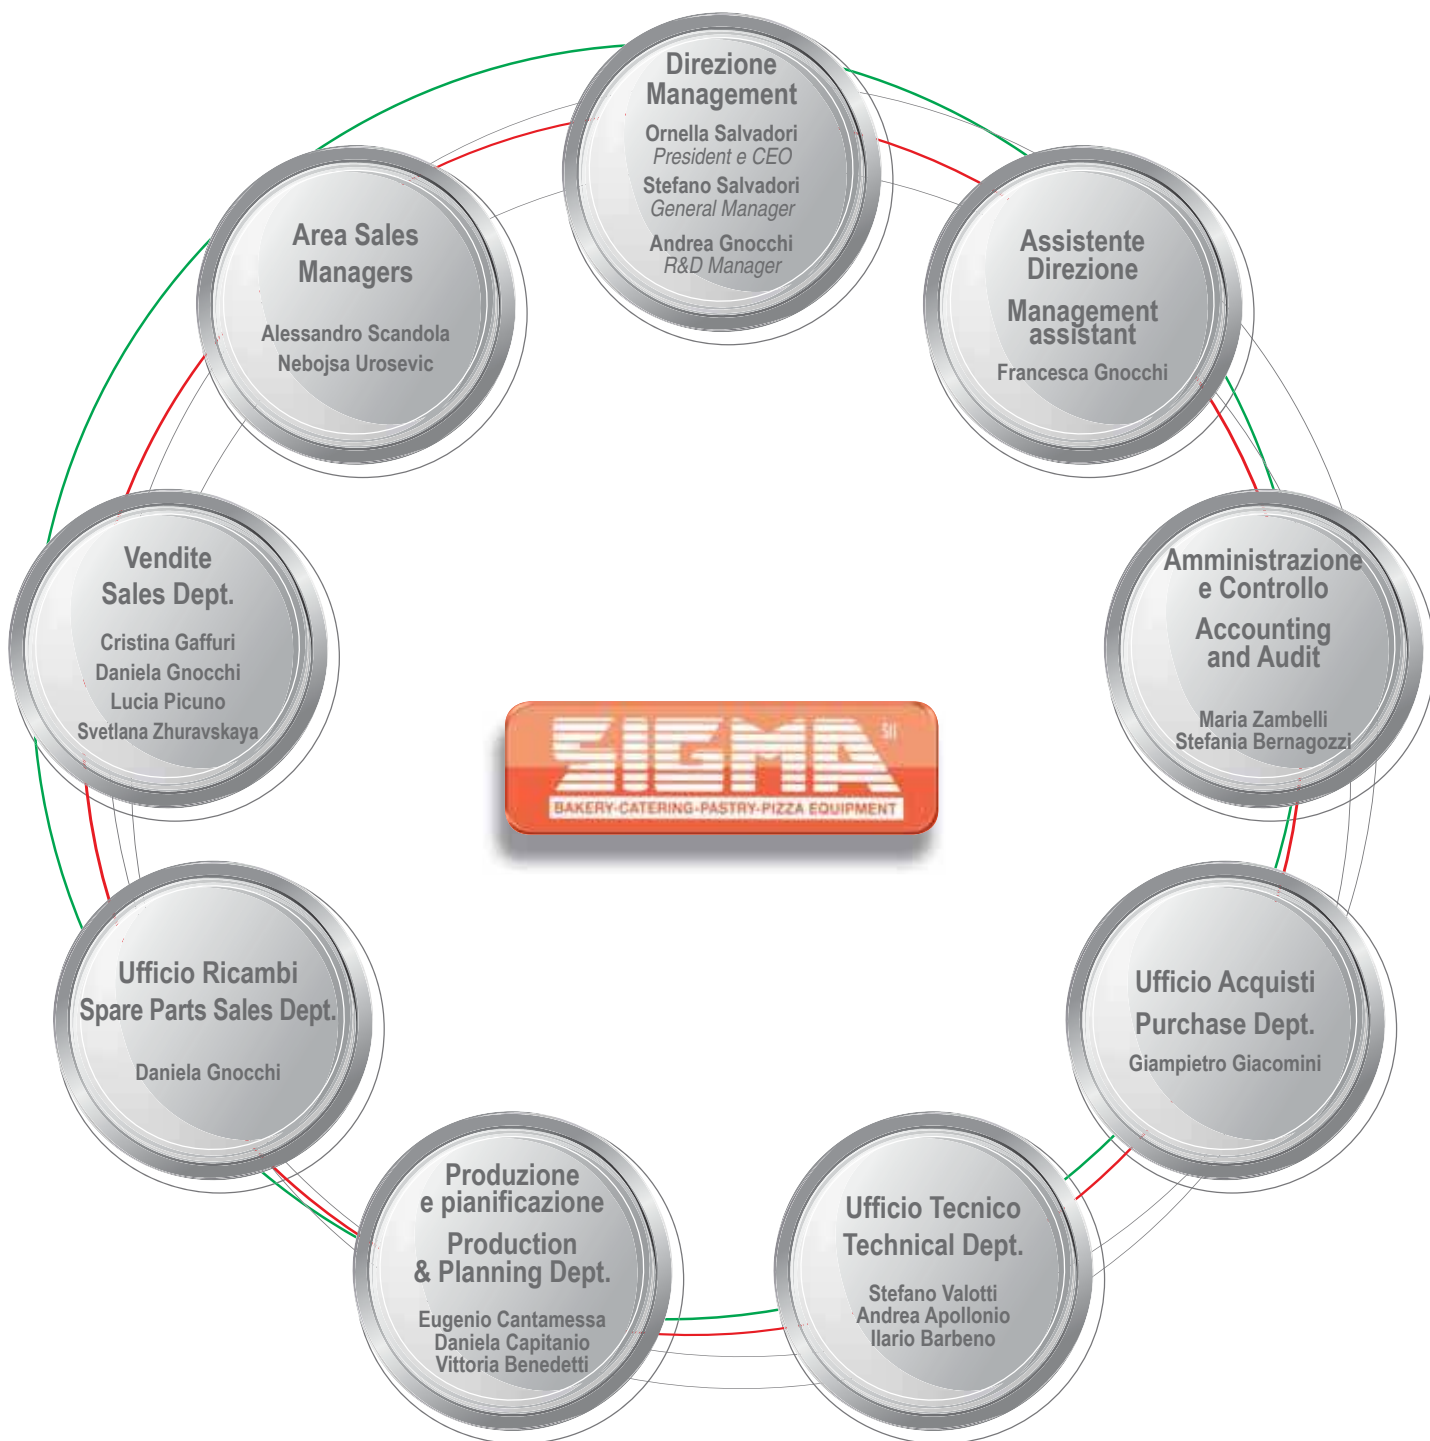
Direzione
Management

Ornella Salvadori
President e CEO
Stefano Salvadori
General Manager
Andrea Gnocchi
R&D Manager

Assistente
Direzione
Management
assistant
Francesca Gnocchi

Amministrazione
e Controllo
Accounting
and Audit
Maria Zambelli
Stefania Bernagozzi

Ufficio Acquisti
Purchase Dept.
Giampietro Giacomini

Ufficio Tecnico
Technical Dept.
Stefano Valotti
Andrea Apollonio
Ilario Barbeno

Produzione
e pianificazione
Production
& Planning Dept.
Eugenio Cantamessa
Daniela Capitanio
Vittoria Benedetti

Ufficio Ricambi
Spare Parts Sales Dept.
Daniela Gnocchi

Vendite
Sales Dept.
Cristina Gaffuri
Daniela Gnocchi
Lucia Picuno
Svetlana Zhuravskaya

Area Sales
Managers
Alessandro Scandola
Nebojsa Urosevic

SIGMA
BAKERY-CATERING-PASTRY-PIZZA EQUIPMENT